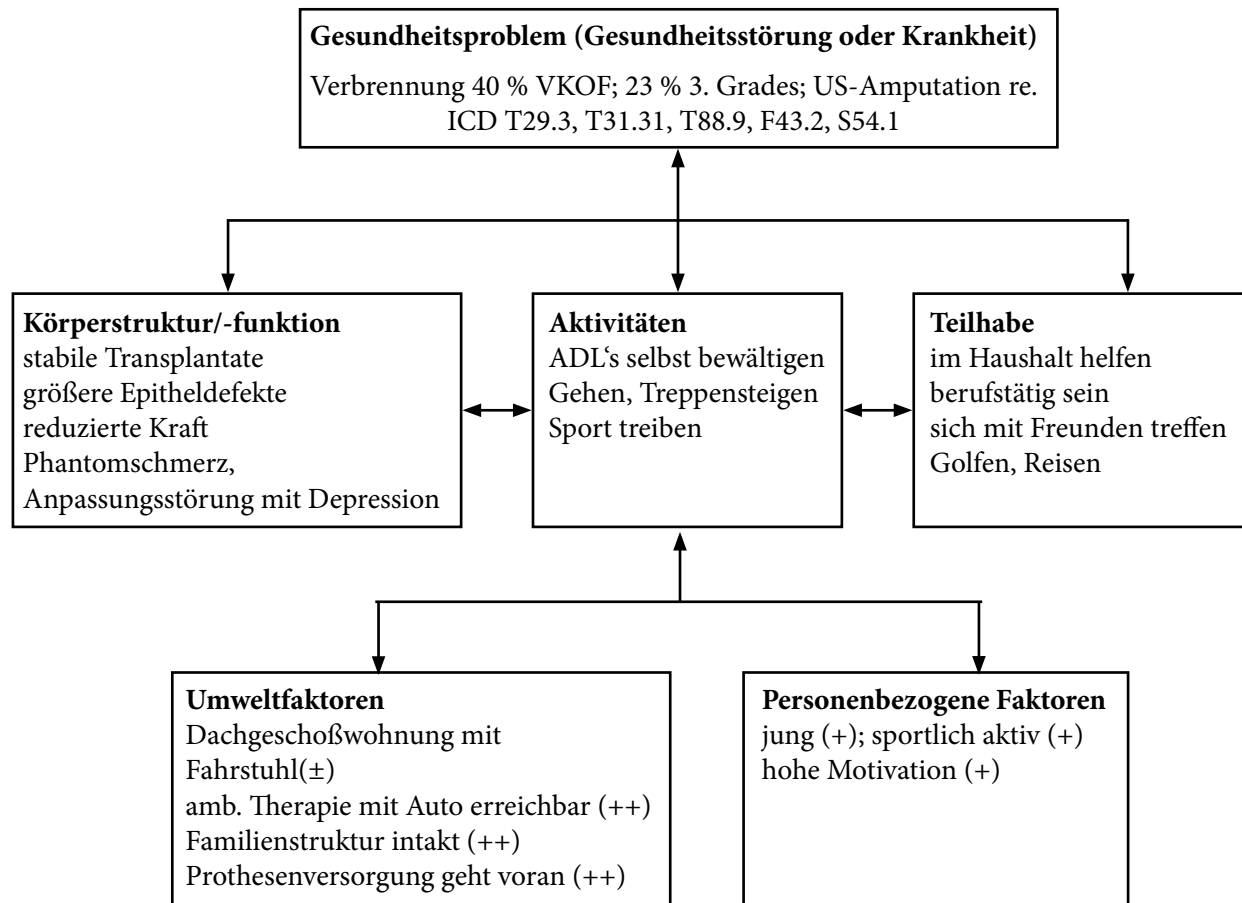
**Gesundheitsproblem (Gesundheitsstörung oder Krankheit)**

Verbrennung 40 % VKOF; 23 % 3. Grades; US-Amputation re.
ICD T29.3, T31.31, T88.9, F43.2, S54.1

**Körperstruktur/-funktion**
stabile Transplantate
größere Epitheldefekte
reduzierte Kraft
Phantomschmerz,
Anpassungsstörung mit Depression

**Aktivitäten**
ADL‘s selbst bewältigen
Gehen, Treppensteigen
Sport treiben

**Teilhabe**
im Haushalt helfen
berufstätig sein
sich mit Freunden treffen
Golfen, Reisen

**Umweltfaktoren**
Dachgeschoßwohnung mit Fahrstuhl(±)
amb. Therapie mit Auto erreichbar (++)
Familienstruktur intakt (++)
Prothesenversorgung geht voran (++)

**Personenbezogene Faktoren**
jung (+); sportlich aktiv (+)
hohe Motivation (+)